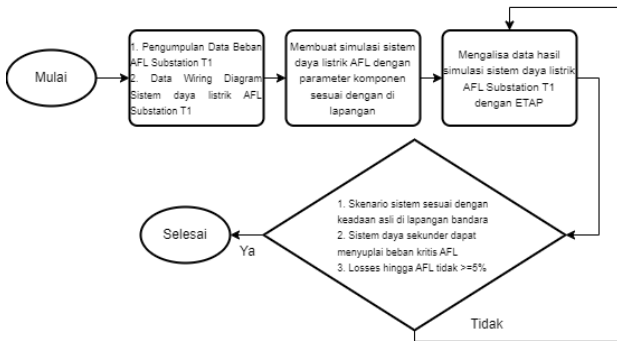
Mulai

1. Pengumpulan Data Beban AFL Substation T1
2. Data Wiring Diagram Sistem daya listrik AFL Substation T1

Membuat simulasi sistem daya listrik AFL dengan parameter komponen sesuai dengan di lapangan

Mengalisa data hasil simulasi sistem daya listrik AFL Substation T1 dengan ETAP

1. Skenario sistem sesuai dengan keadaan asli di lapangan bandara
2. Sistem daya sekunder dapat menyuplai beban kritis AFL
3. Losses hingga AFL tidak >=5%

Ya

Selesai

Tidak